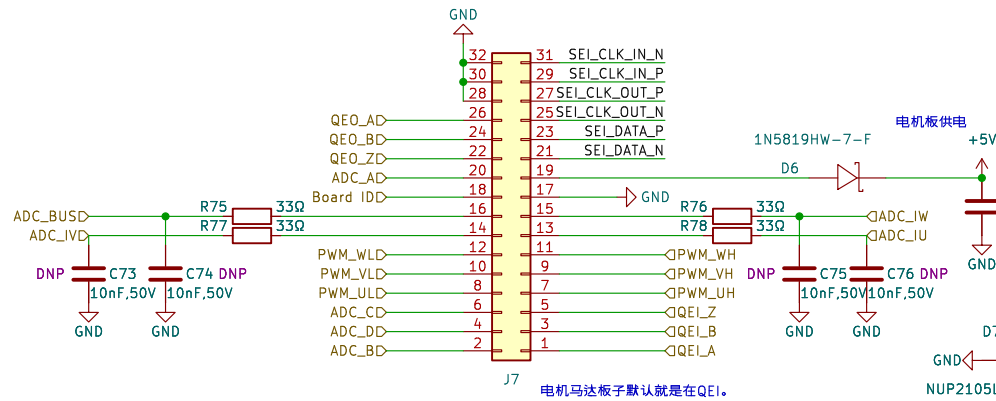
GND
32
31
SEI_CLK_IN_N
30
29
SEI_CLK_IN_P
28
27
SEI_CLK_OUT_P
QEO_A
26
25
SEI_CLK_OUT_N
QEO_B
24
23
SEI_DATA_P
QEO_Z
22
21
SEI_DATA_N
ADC_A
20
19
Board ID
18
17
GND
16
15
14
13
12
11
10
9
8
7
6
5
4
3
2
1
电机板供电
1N5819HW-7-F
+5V
D6
ADC_BUS
R75
33Ω
R76
33Ω
ADC_IW
ADC_IV
R77
33Ω
R78
33Ω
ADC_IU
DNP
C73
C74
DNP
DNP
C75
C76
DNP
GND
10nF,50V
10nF,50V
10nF,50V
10nF,50V
PWM_WL
PWM_WH
PWM_VL
PWM_VH
PWM_UL
PWM_UH
ADC_C
QEI_Z
ADC_D
QEI_B
ADC_B
QEI_A
GND
GND
GND
GND
D7
GND
NUP2105L
J7
电机马达板子默认就是在QEI。